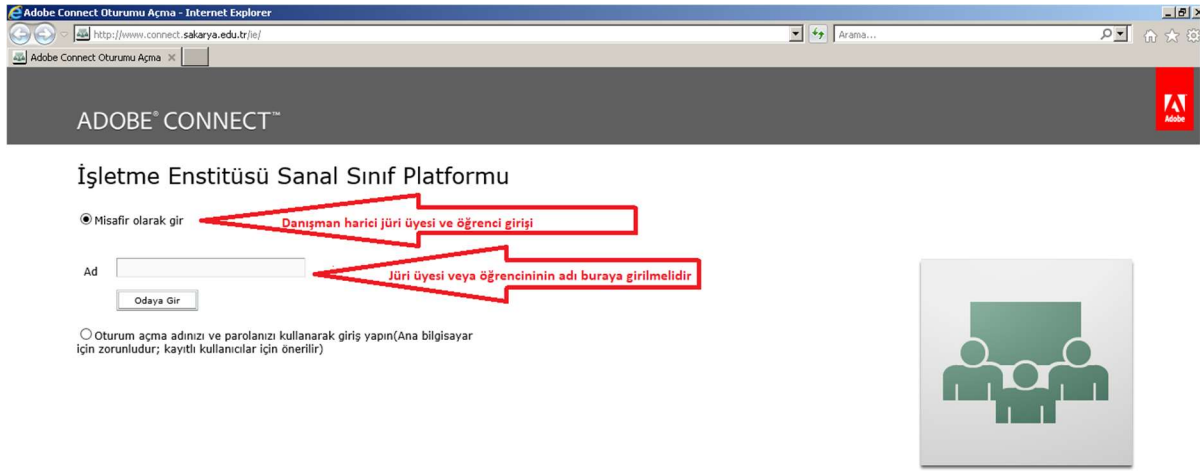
Adobe Connect Oturumu Açma - Internet Explorer

http://www.connect.sakarya.edu.tr/ie/

Arama...

Adobe Connect Oturumu Açma

ADOBE® CONNECT™

Adobe

İşletme Enstitüsü Sanal Sınıf Platformu

Misafir olarak gir

Danışman harici jüri üyesi ve öğrenci girişi

Ad

Jüri üyesi veya öğrencininin adı buraya girilmelidir

Odaya Gir

Oturum açma adınızı ve parolanızı kullanarak giriş yapın(Ana bilgisayar için zorunludur; kayıtlı kullanıcılar için önerilir)